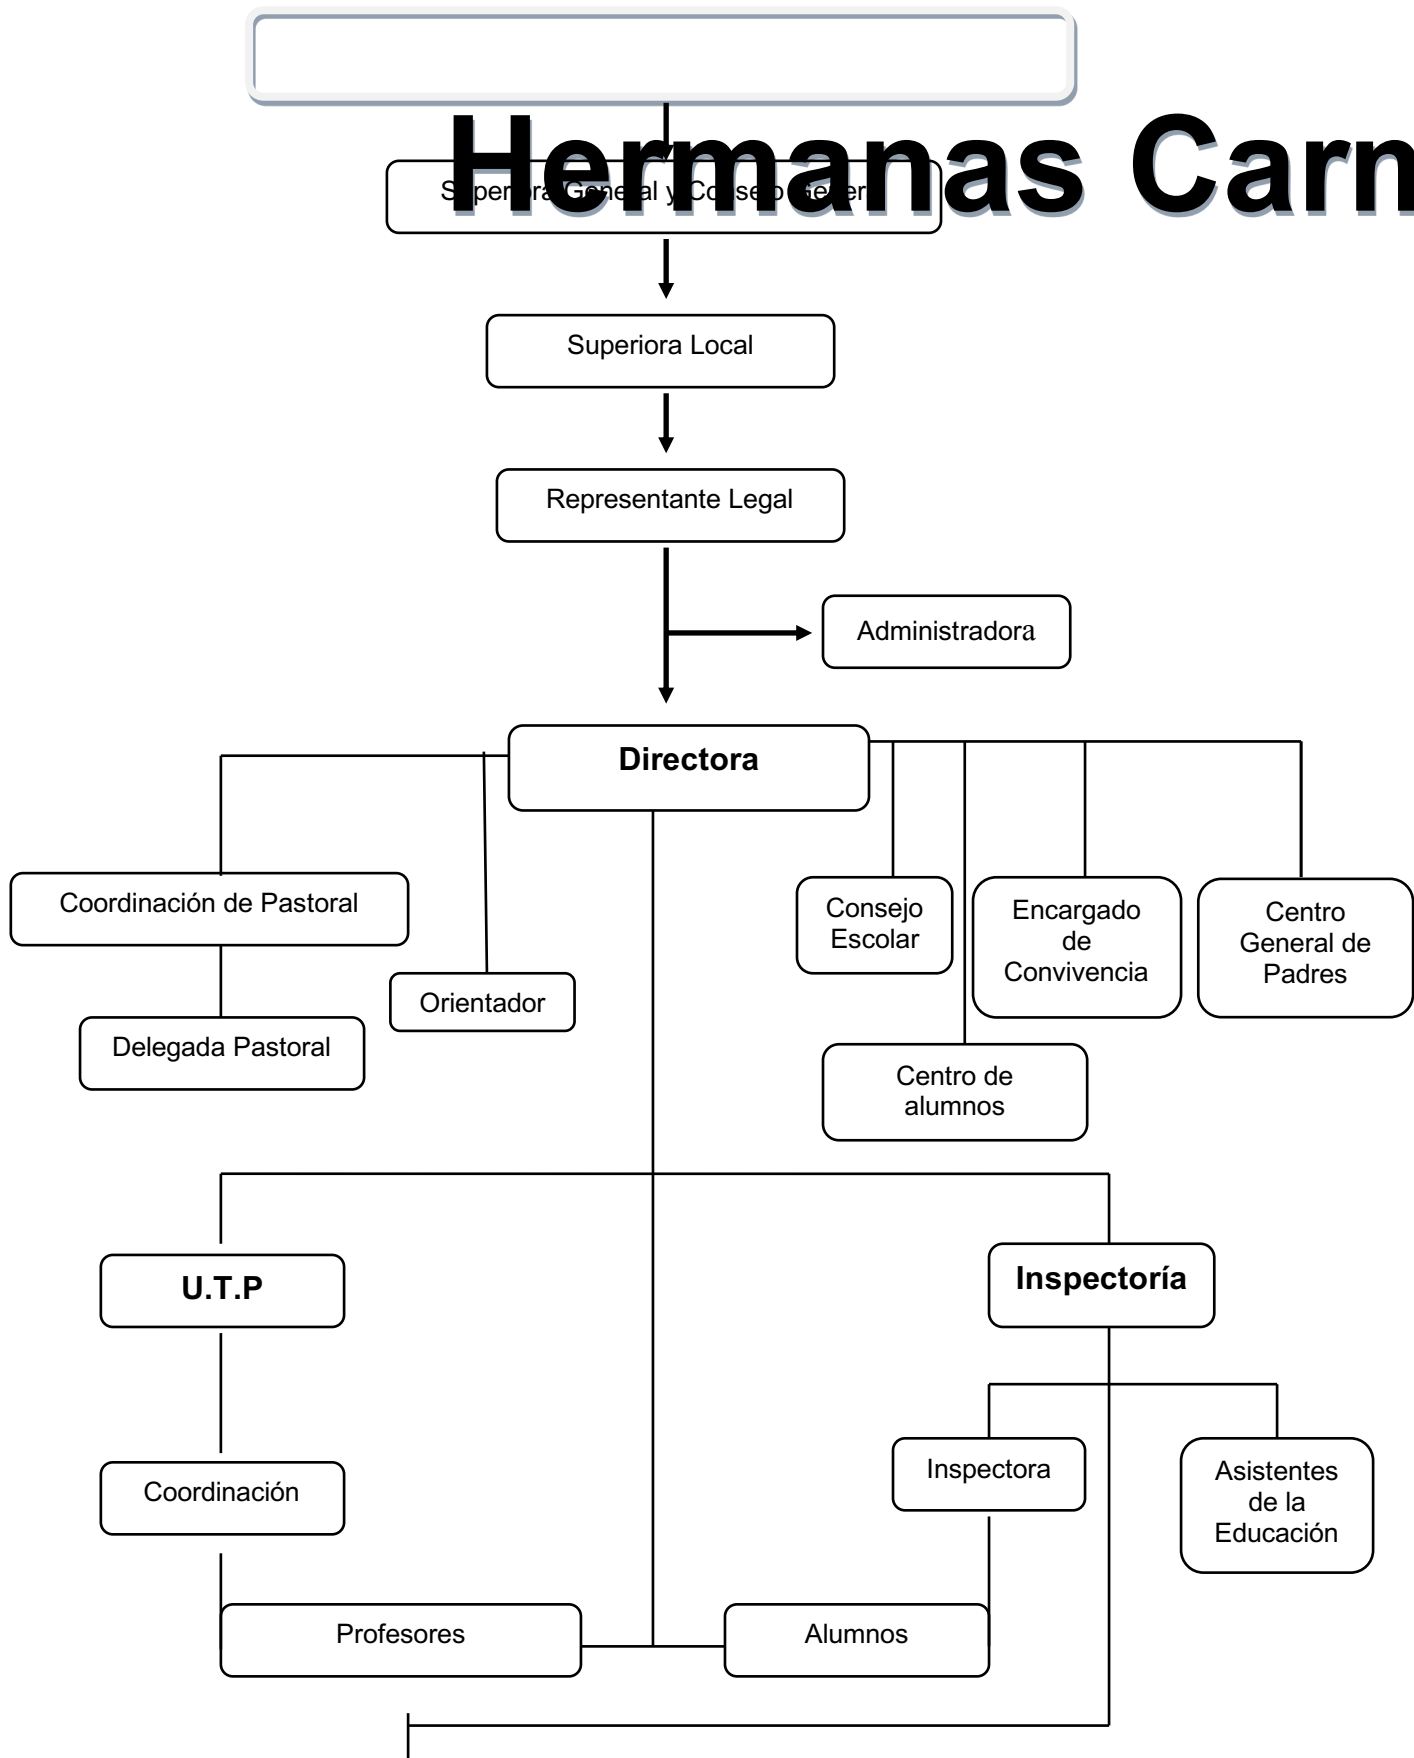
Hermanas Carm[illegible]

S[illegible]periora General y Co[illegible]sejo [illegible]ener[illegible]

Superiora Local

Representante Legal

Administradora

Directora

Coordinación de Pastoral

Orientador

Delegada Pastoral

Consejo Escolar

Encargado de Convivencia

Centro General de Padres

Centro de alumnos

U.T.P

Inspectoría

Coordinación

Inspectora

Asistentes de la Educación

Profesores

Alumnos